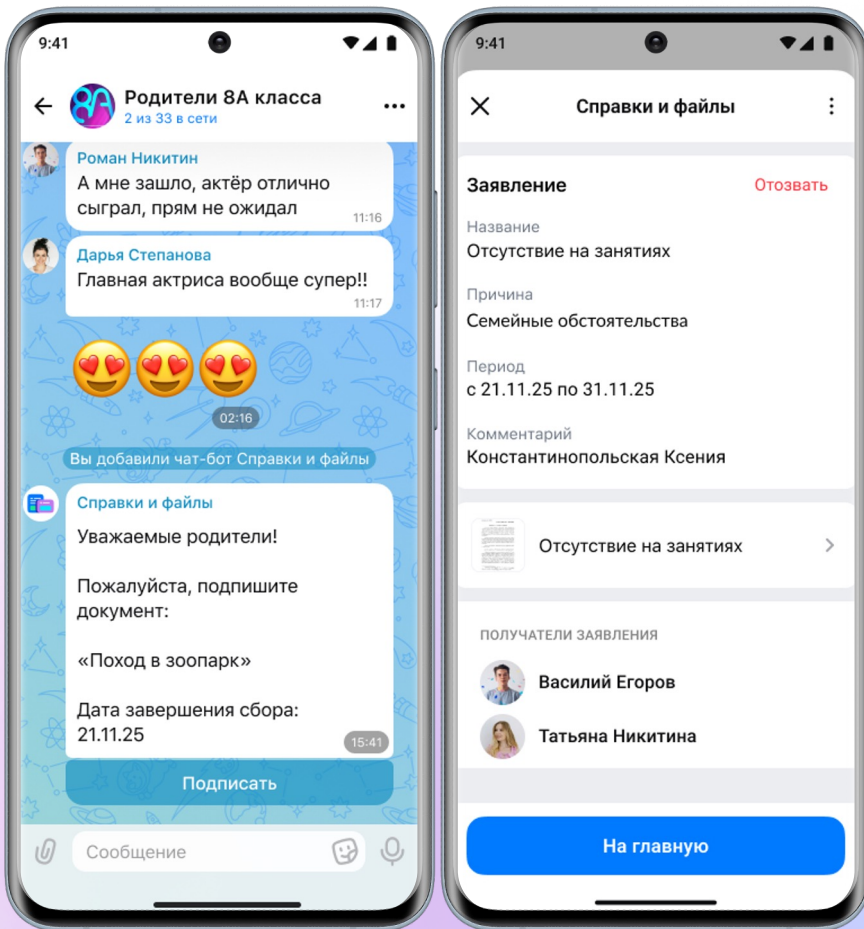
9:41

8A

Родители 8А класса
2 из 33 в сети

Роман Никитин
А мне зашло, актёр отлично сыграл, прям не ожидал
11:16

Дарья Степанова
Главная актриса вообще супер!!
11:17

😍😍😍
02:16

Вы добавили чат-бот Справки и файлы

Справки и файлы
Уважаемые родители!

Пожалуйста, подпишите документ:

«Поход в зоопарк»

Дата завершения сбора: 21.11.25
15:41

Подписать

Сообщение

9:41

Справки и файлы

Заявление
Отозвать

Название
Отсутствие на занятиях

Причина
Семейные обстоятельства

Период
с 21.11.25 по 31.11.25

Комментарий
Константинопольская Ксения

Отсутствие на занятиях

ПОЛУЧАТЕЛИ ЗАЯВЛЕНИЯ
Василий Егоров
Татьяна Никитина

На главную